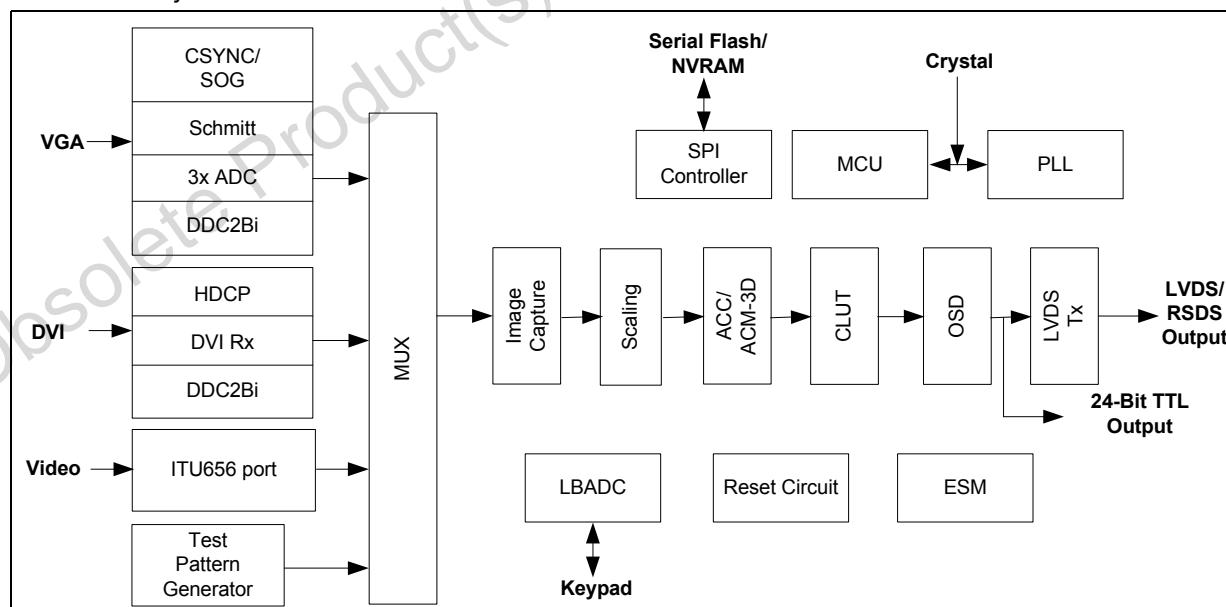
CSYNC/ SOG

Schmitt

3x ADC

DDC2Bi

VGA

HDCP

DVI Rx

DDC2Bi

DVI

Video

ITU656 port

Test Pattern Generator

MUX

Serial Flash/ NVRAM

SPI Controller

Crystal

MCU

PLL

Image Capture

Scaling

ACC/ ACM-3D

CLUT

OSD

LVDS Tx

LVDS/ RSDS Output

24-Bit TTL Output

LBADC

Reset Circuit

ESM

Keypad

Obsolete Product(s)